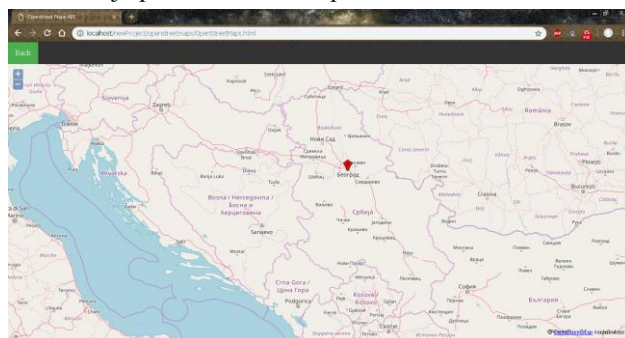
Openstreet Maps API

localhost/newProject/openstreetmaps/OpenStreetMaps.html

Back

Slovenija

Zagreb

Trieste

Hrvatska

Novi Sad

Београд

Bosna i Hercegovina / Босна и Херцеговина

Sarajevo

Србија

Crna Gora / Црна Гора

Podgorica

România

Brașov

București

Craiova

България

София

© OpenStreetMap contributors